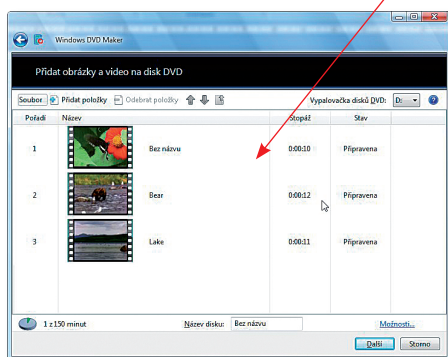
Windows DVD Maker

Přidat obrázky a video na disk DVD

Soubor Přidat položky Odebrat položky

Vypalovačka disků DVD: D:

| Pořadí | Název | | Stopáž | Stav |
|---|---|---|---|---|
| 1 | | Bez názvu | 0:00:10 | Připravena |
| 2 | | Bear | 0:00:12 | Připravena |
| 3 | | Lake | 0:00:11 | Připravena |

1 z 150 minut

Název disku: Bez názvu

Možnosti...

Další Storno